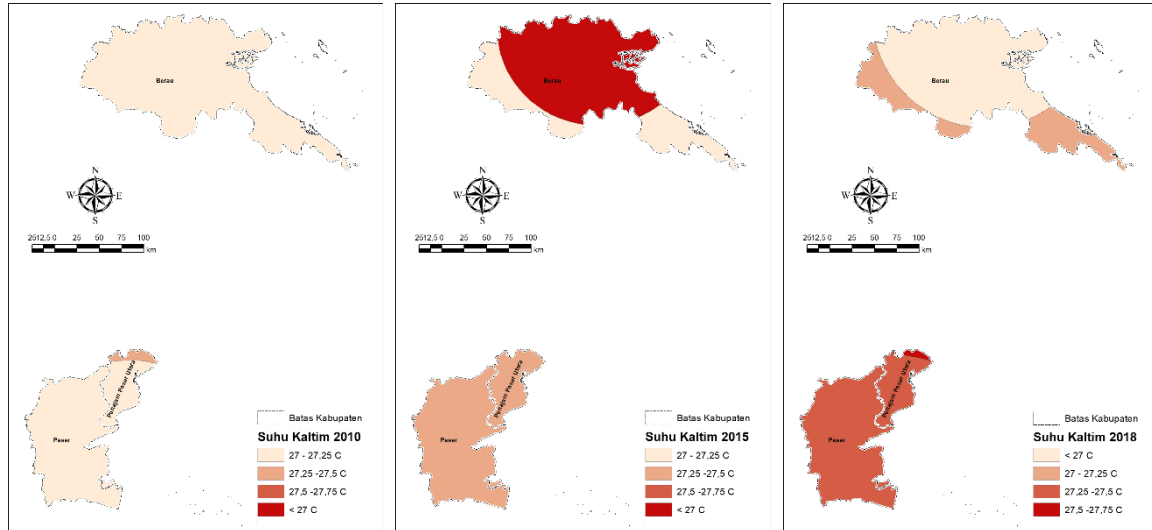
Berau

N
W E
S

25 12,5 0 25 50 75 100
km

Paser
Penajam Paser Utara

Batas Kabupaten
Suhu Kaltim 2010
27 - 27,25 C
27,25 -27,5 C
27,5 -27,75 C
< 27 C

Berau

N
W E
S

25 12,5 0 25 50 75 100
km

Paser
Penajam Paser Utara

Batas Kabupaten
Suhu Kaltim 2015
27 - 27,25 C
27,25 -27,5 C
27,5 -27,75 C
< 27 C

Berau

N
W E
S

25 12,5 0 25 50 75 100
km

Paser
Penajam Paser Utara

Batas Kabupaten
Suhu Kaltim 2018
< 27 C
27 - 27,25 C
27,25 -27,5 C
27,5 -27,75 C